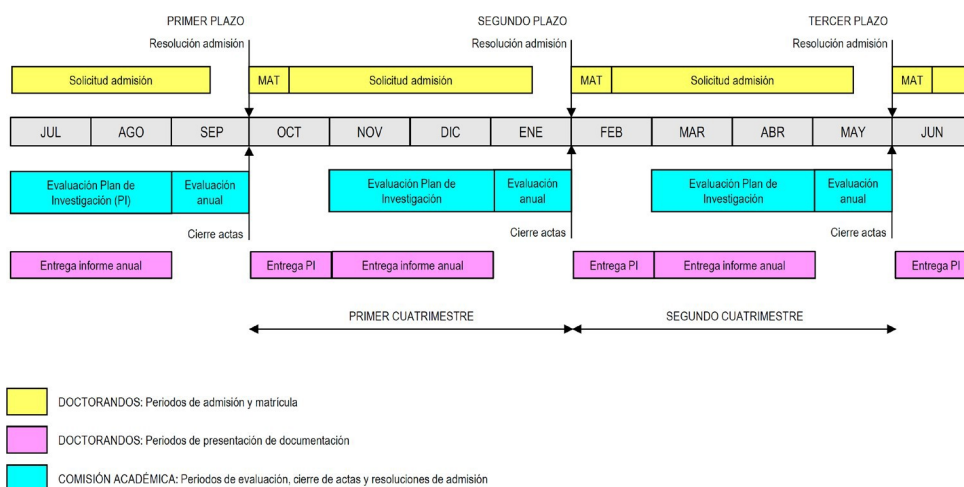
PRIMER PLAZO
Resolución admisión

SEGUNDO PLAZO
Resolución admisión

TERCER PLAZO
Resolución admisión

Solicitud admisión

MAT

Solicitud admisión

MAT

Solicitud admisión

MAT

| JUL | AGO | SEP | OCT | NOV | DIC | ENE | FEB | MAR | ABR | MAY | JUN |
|---|---|---|---|---|---|---|---|---|---|---|---|

Evaluación Plan de Investigación (PI)

Evaluación anual

Cierre actas

Evaluación Plan de Investigación

Evaluación anual

Cierre actas

Evaluación Plan de Investigación

Evaluación anual

Cierre actas

Entrega informe anual

Entrega PI

Entrega informe anual

Entrega PI

Entrega informe anual

Entrega PI

PRIMER CUATRIMESTRE

SEGUNDO CUATRIMESTRE

DOCTORANDOS: Periodos de admisión y matrícula

DOCTORANDOS: Periodos de presentación de documentación

COMISIÓN ACADÉMICA: Periodos de evaluación, cierre de actas y resoluciones de admisión